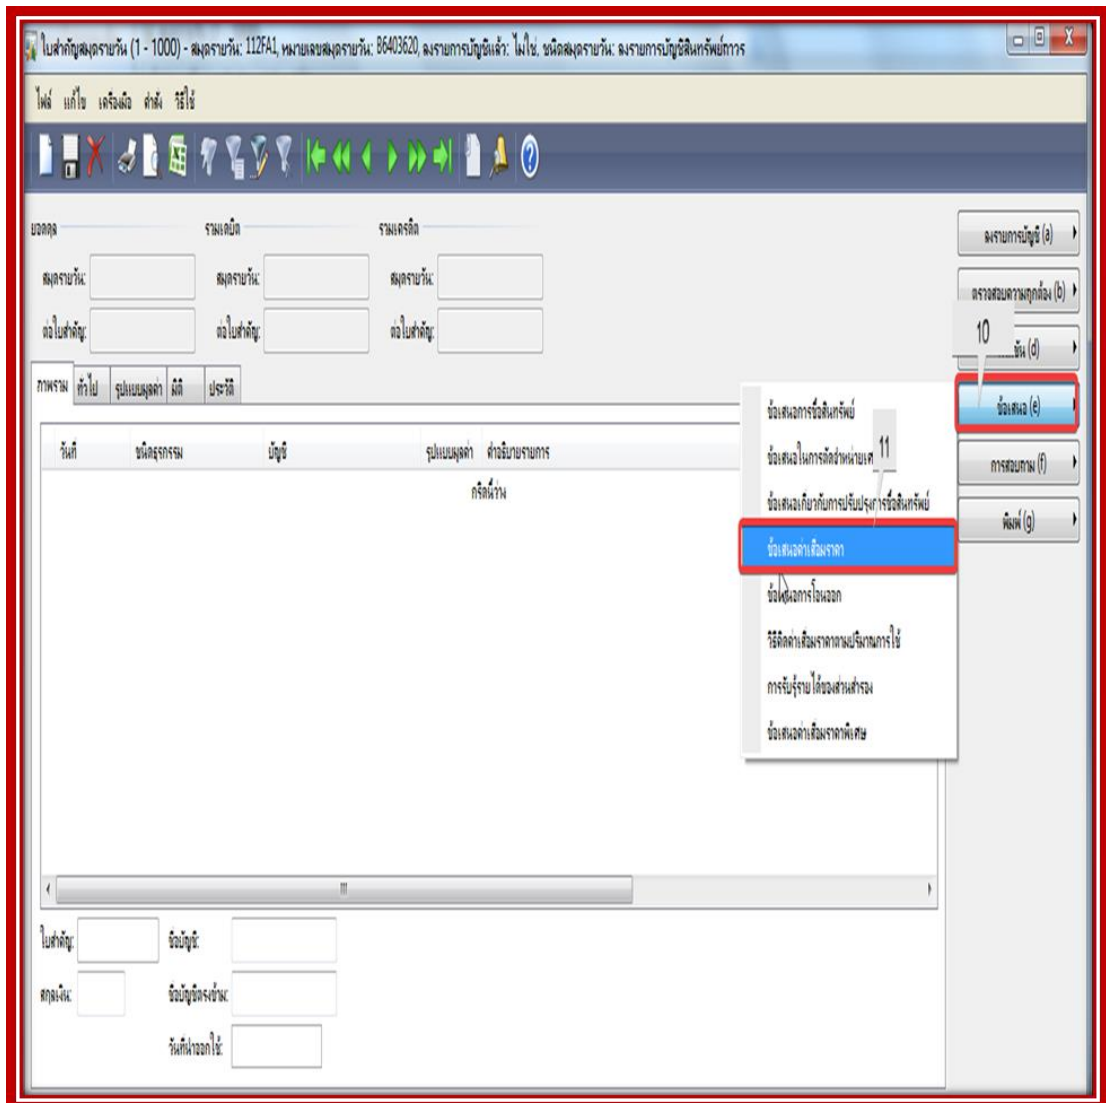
ใบสำคัญสมุดรายวัน (1 - 1000) - สมุดรายวัน: 112FA1, หมายเลขสมุดรายวัน: 86403620, ลงรายการบัญชีแล้ว: ไม่ใช่, ชนิดสมุดรายวัน: ลงรายการบัญชีสินทรัพย์ถาวร

ไฟล์ แก้ไข เครื่องมือ คำสั่ง วิธีใช้

ยอดดุล
สมุดรายวัน:
ต่อใบสำคัญ:

รวมเดบิต
สมุดรายวัน:
ต่อใบสำคัญ:

รวมเครดิต
สมุดรายวัน:
ต่อใบสำคัญ:

ภาพรวม ทั่วไป รูปแบบมูลค่า มิติ ประวัติ

| วันที่ | ชนิดธุรกรรม | บัญชี | รูปแบบมูลค่า | คำอธิบายรายการ |
|---|---|---|---|---|
| | | | กริดว่าง | |

ลงรายการบัญชี (a)
ตรวจสอบความถูกต้อง (b)
10
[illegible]ชัน (d)
ข้อเสนอ (e)
การสอบถาม (f)
พิมพ์ (g)

ข้อเสนอการซื้อสินทรัพย์
ข้อเสนอในการตัดจำหน่ายเ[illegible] 11
ข้อเสนอเกี่ยวกับการปรับปรุงการซื้อสินทรัพย์
ข้อเสนอค่าเสื่อมราคา
ข้อเสนอการโอนออก
วิธีคิดค่าเสื่อมราคาตามปริมาณการใช้
การรับรู้รายได้ของส่วนสำรอง
ข้อเสนอค่าเสื่อมราคาพิเศษ

ใบสำคัญ:
สกุลเงิน:
ชื่อบัญชี:
ชื่อบัญชีตรงข้าม:
วันที่นำออกใช้: